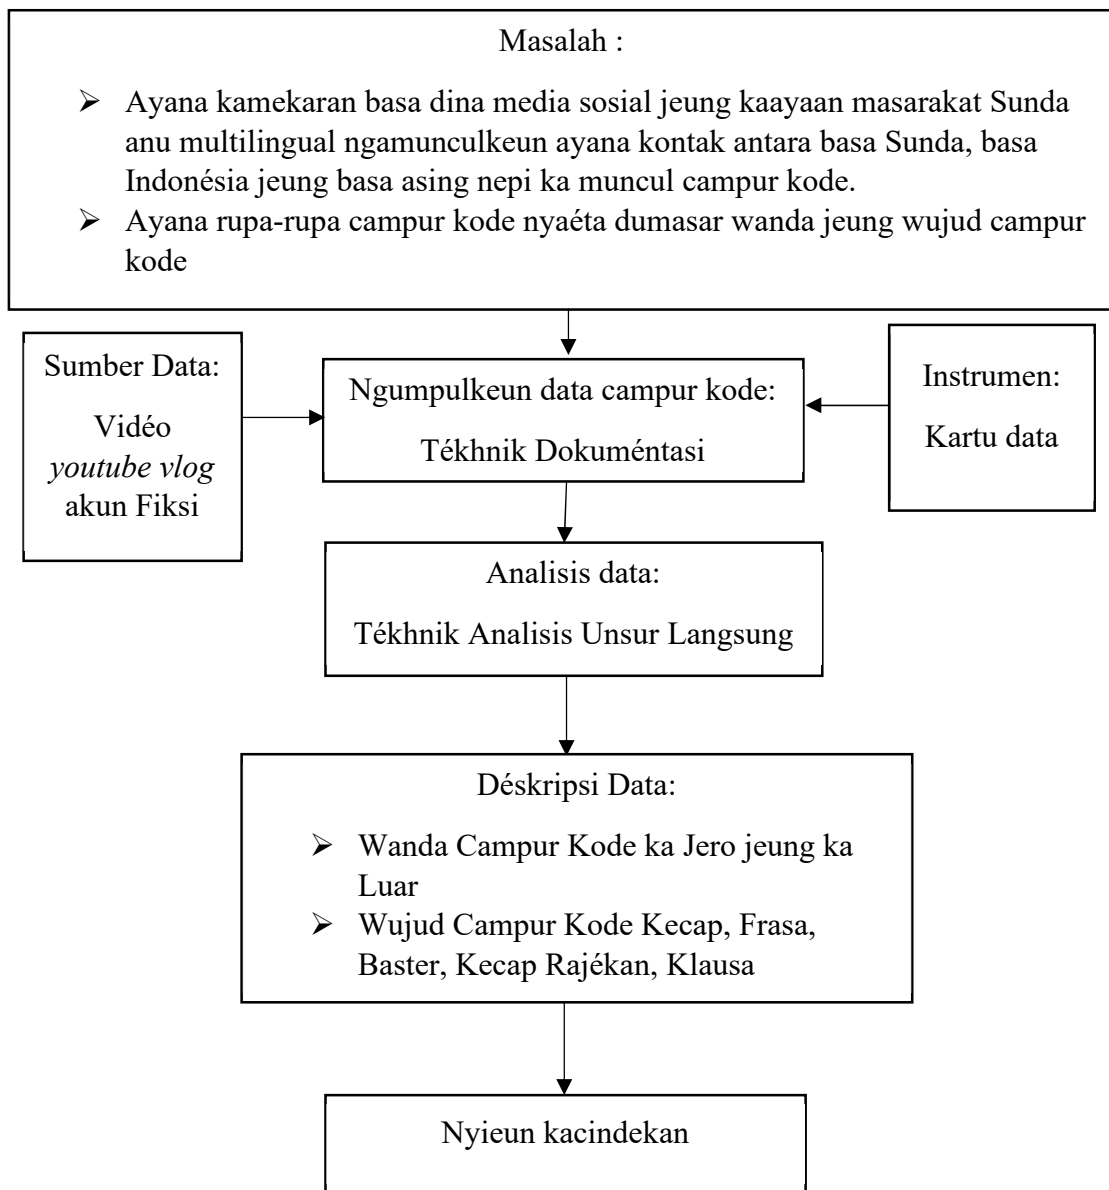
Masalah :

➢ Ayana kamekaran basa dina media sosial jeung kaayaan masarakat Sunda anu multilingual ngamunculkeun ayana kontak antara basa Sunda, basa Indonésia jeung basa asing nepi ka muncul campur kode.
➢ Ayana rupa-rupa campur kode nyaéta dumasar wanda jeung wujud campur kode

Sumber Data:

Vidéo *youtube vlog* akun Fiksi

Ngumpulkeun data campur kode:

Tékhnik Dokuméntasi

Instrumen:

Kartu data

Analisis data:

Tékhnik Analisis Unsur Langsung

Déskripsi Data:

➢ Wanda Campur Kode ka Jero jeung ka Luar
➢ Wujud Campur Kode Kecap, Frasa, Baster, Kecap Rajékan, Klausa

Nyieun kacindekan